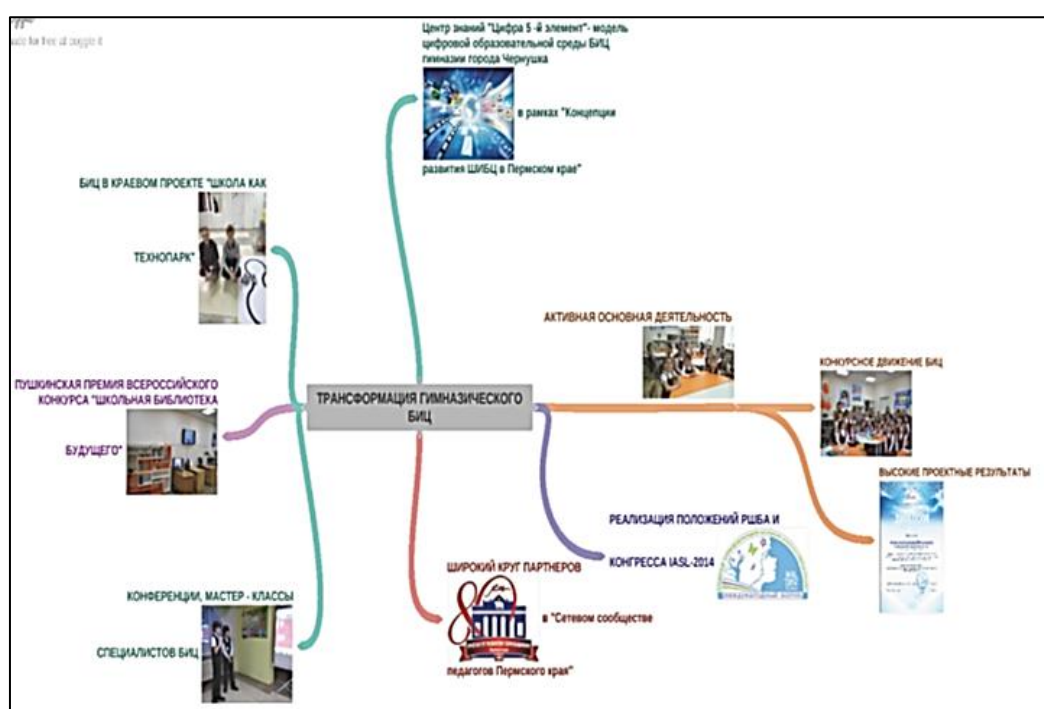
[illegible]
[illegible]

Центр знаний "Цифра 5 -й элемент"- модель цифровой образовательной среды БИЦ гимназии города Чернушка в рамках "Концепции развития ШИБЦ в Пермском крае"

БИЦ В КРАЕВОМ ПРОЕКТЕ "ШКОЛА КАК ТЕХНОПАРК"

АКТИВНАЯ ОСНОВНАЯ ДЕЯТЕЛЬНОСТЬ

КОНКУРСНОЕ ДВИЖЕНИЕ БИЦ

ПУШКИНСКАЯ ПРЕМИЯ ВСЕРОССИЙСКОГО КОНКУРСА "ШКОЛЬНАЯ БИБЛИОТЕКА БУДУЩЕГО"

ТРАНСФОРМАЦИЯ ГИМНАЗИЧЕСКОГО БИЦ

ВЫСОКИЕ ПРОЕКТНЫЕ РЕЗУЛЬТАТЫ

РЕАЛИЗАЦИЯ ПОЛОЖЕНИЙ РШБА И КОНГРЕССА IASL-2014

ШИРОКИЙ КРУГ ПАРТНЕРОВ в "Сетевом сообществе педагогов Пермского края"

КОНФЕРЕНЦИИ, МАСТЕР - КЛАССЫ СПЕЦИАЛИСТОВ БИЦ